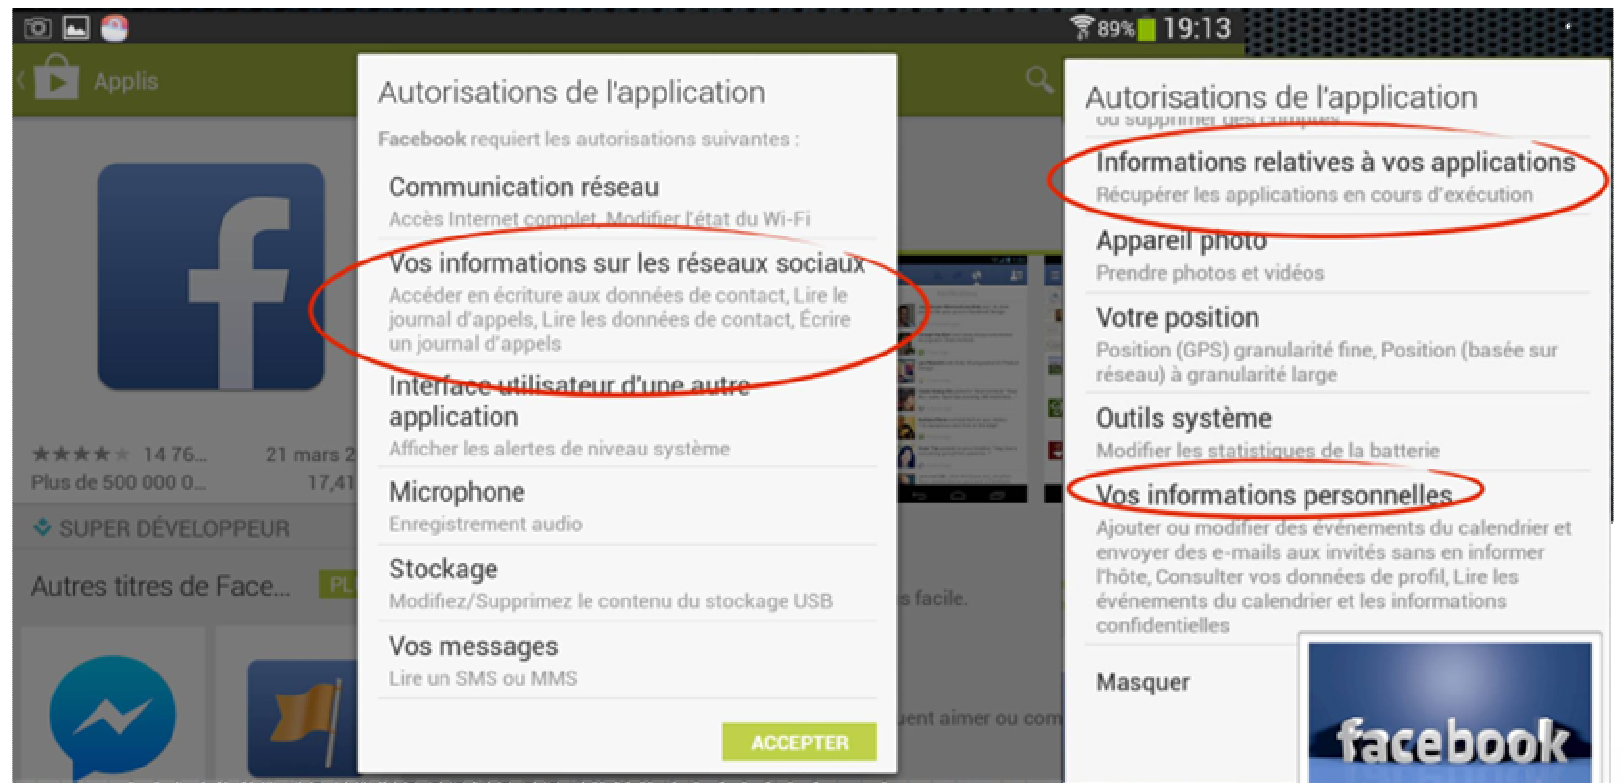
89% 19:13

Applis

14 76...
21 mars 2
Plus de 500 000 0...
17,41

SUPER DÉVELOPPEUR

Autres titres de Face...
PL

Autorisations de l'application

Facebook requiert les autorisations suivantes :

Communication réseau
Accès Internet complet, Modifier l'état du Wi-Fi

Vos informations sur les réseaux sociaux
Accéder en écriture aux données de contact, Lire le journal d'appels, Lire les données de contact, Écrire un journal d'appels

Interface utilisateur d'une autre application
Afficher les alertes de niveau système

Microphone
Enregistrement audio

Stockage
Modifiez/Supprimez le contenu du stockage USB

Vos messages
Lire un SMS ou MMS

ACCEPTER

s facile.

uent aimer ou com

Autorisations de l'application

ou supprimer des comptes

Informations relatives à vos applications
Récupérer les applications en cours d'exécution

Appareil photo
Prendre photos et vidéos

Votre position
Position (GPS) granularité fine, Position (basée sur réseau) à granularité large

Outils système
Modifier les statistiques de la batterie

Vos informations personnelles
Ajouter ou modifier des événements du calendrier et envoyer des e-mails aux invités sans en informer l'hôte, Consulter vos données de profil, Lire les événements du calendrier et les informations confidentielles

Masquer

facebook